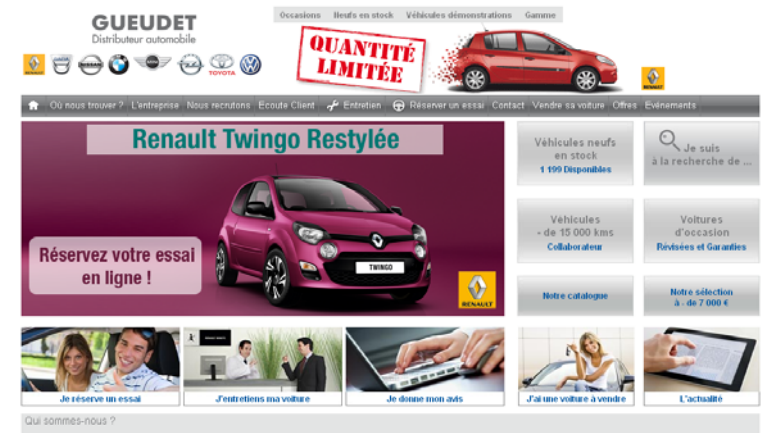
GUEUDET
Distributeur automobile

Occasions | Neufs en stock | Véhicules démonstrations | Gamme

QUANTITÉ LIMITÉE

Où nous trouver ? | L'entreprise | Nous recrutons | Ecoute Client | Entretien | Réserver un essai | Contact | Vendre sa voiture | Offres | Evénements

Renault Twingo Restylée

Réservez votre essai en ligne !

TWINGO

RENAULT

Véhicules neufs en stock
1 199 Disponibles

Je suis à la recherche de ...

Véhicules - de 15 000 kms
Collaborateur

Voitures d'occasion
Révisées et Garanties

Notre catalogue

Notre sélection à - de 7 000 €

Je réserve un essai

J'entretiens ma voiture

Je donne mon avis

J'ai une voiture à vendre

L'actualité

Qui sommes-nous ?